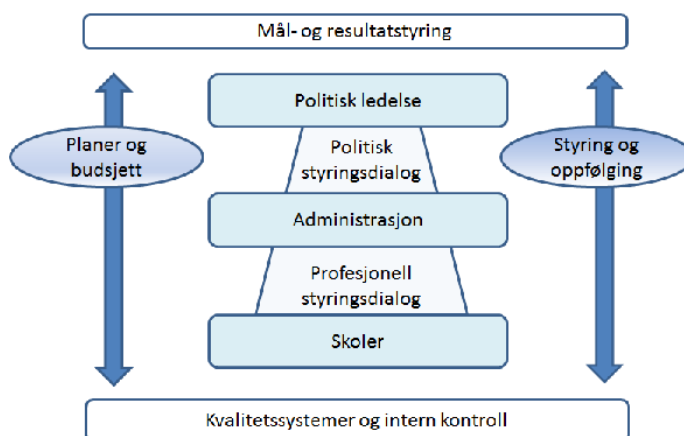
Mål- og resultatstyring

Planer og budsjett

Politisk ledelse

Politisk styringsdialog

Administrasjon

Profesjonell styringsdialog

Skoler

Styring og oppfølging

Kvalitetssystemer og intern kontroll